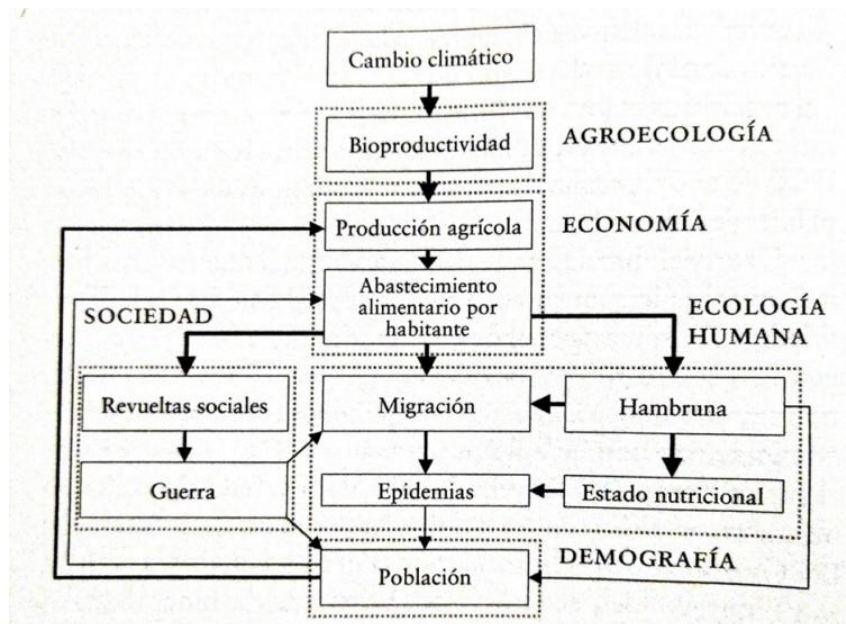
Cambio climático

Bioproductividad

AGROECOLOGÍA

Producción agrícola

ECONOMÍA

Abastecimiento alimentario por habitante

SOCIEDAD

ECOLOGÍA HUMANA

Revueltas sociales

Migración

Hambruna

Guerra

Epidemias

Estado nutricional

DEMOGRAFÍA

Población